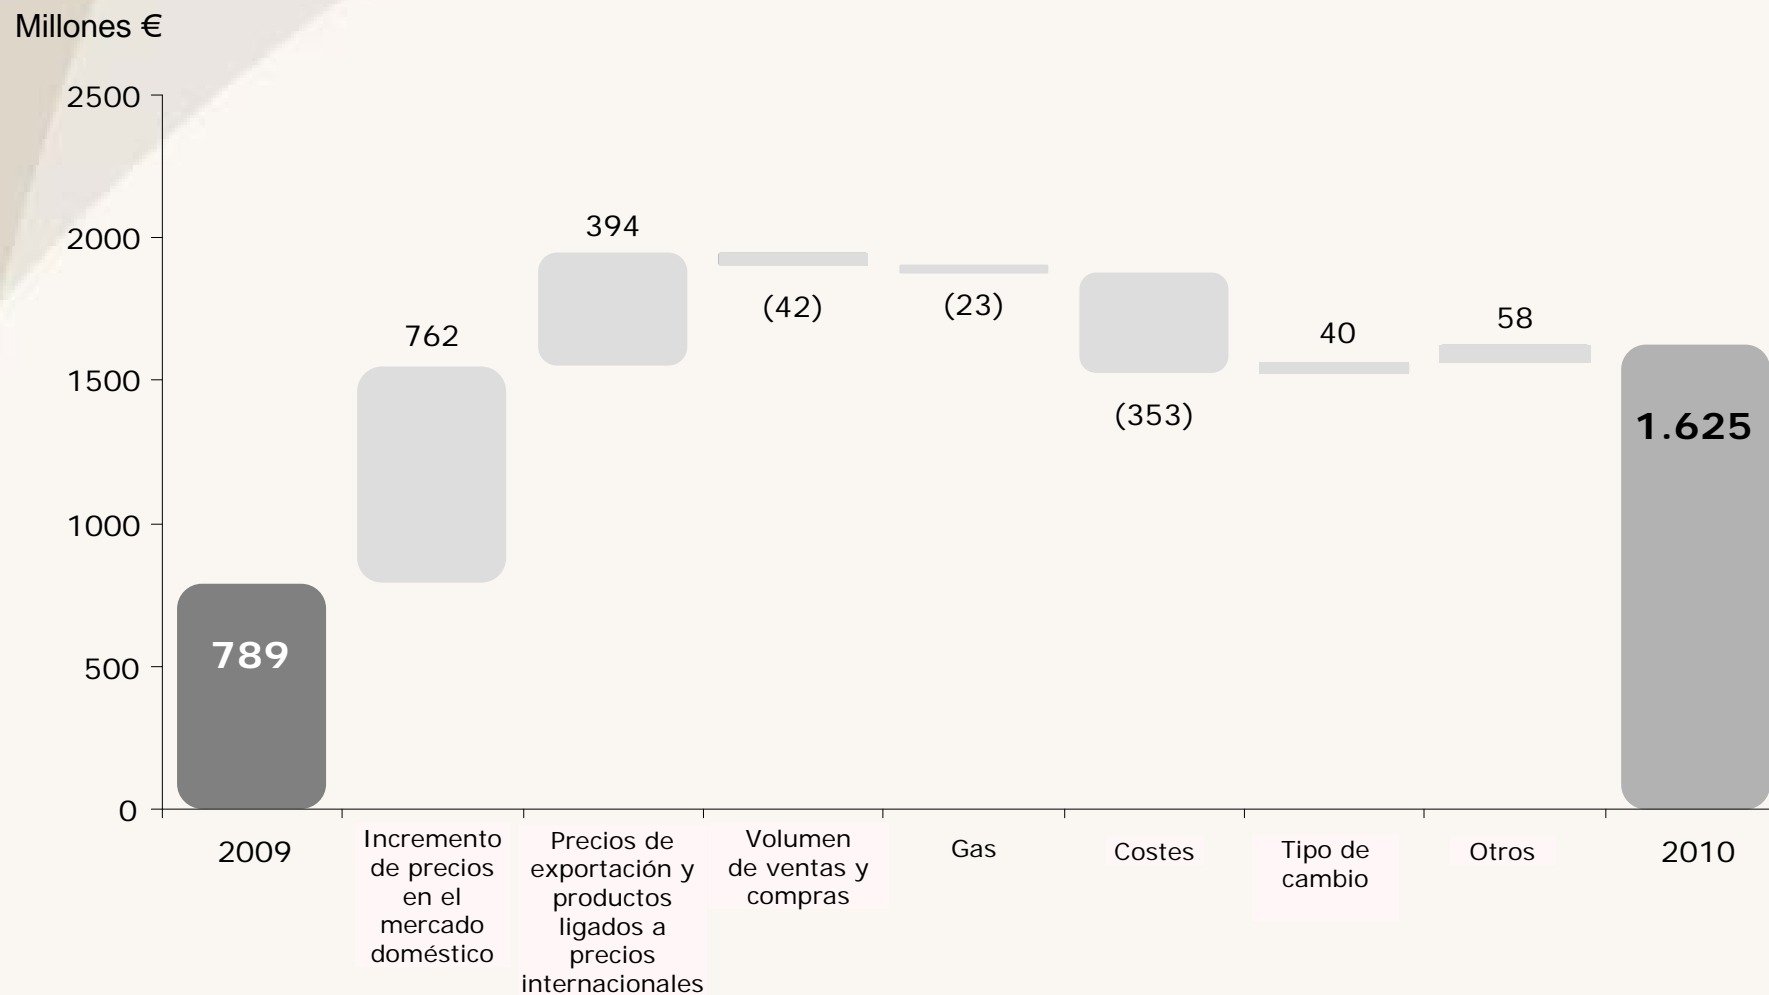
Millones €

2500
2000
1500
1000
500
0

789
762
394
(42)
(23)
(353)
40
58
1.625

2009
Incremento de precios en el mercado doméstico
Precios de exportación y productos ligados a precios internacionales
Volumen de ventas y compras
Gas
Costes
Tipo de cambio
Otros
2010